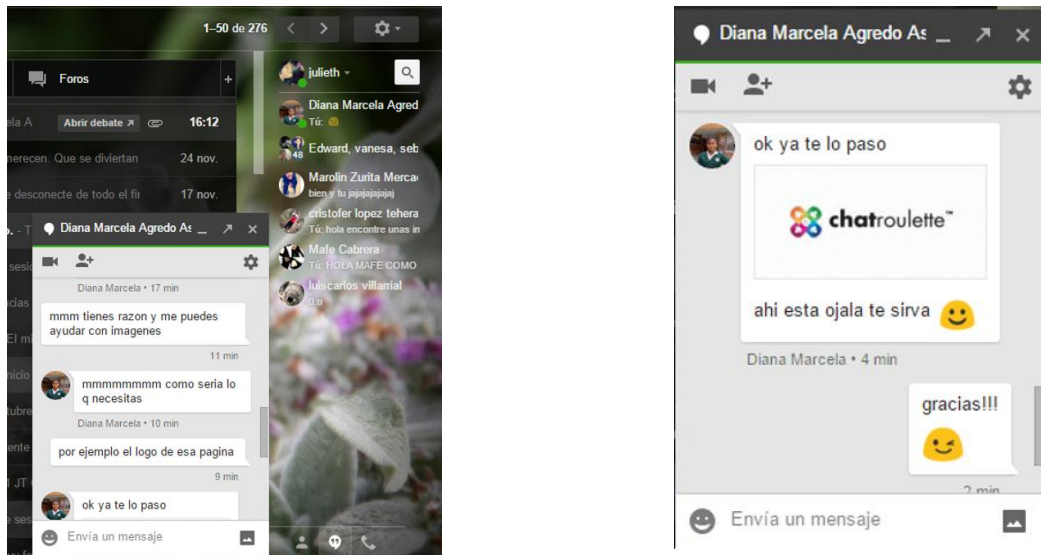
1–50 de 276

Foros

ela A Abrir debate 16:12

merecen. Que se diviertan 24 nov.

a desconecte de todo el fi 17 nov.

julieth

Diana Marcela Agred
Tú:

Edward, vanesa, seb
48

Marolin Zurita Merca
bien y tu jajajajajaj

cristofer lopez tehera
Tú: hola encontre unas in

Mafe Cabrera
Tú: HOLA MAFE COMO

luiscarlos villamil
0.o

Diana Marcela Agredo As

Diana Marcela • 17 min

mmm tienes razon y me puedes ayudar con imagenes

11 min

mmmmmmmm como seria lo q necesitas

Diana Marcela • 10 min

por ejemplo el logo de esa pagina

9 min

ok ya te lo paso

Envía un mensaje

Diana Marcela Agredo As

ok ya te lo paso

chatroulette

ahi esta ojala te sirva

Diana Marcela • 4 min

gracias!!!

2 min

Envía un mensaje